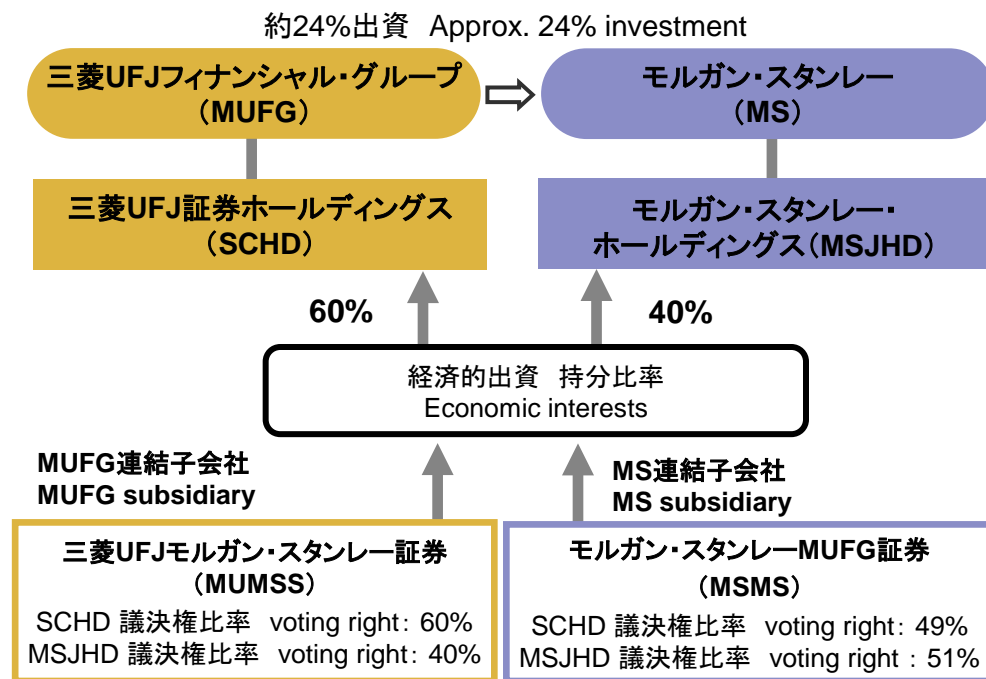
約24%出資 Approx. 24% investment

三菱UFJフィナンシャル・グループ
（MUFG）

モルガン・スタンレー
（MS）

三菱UFJ証券ホールディングス
（SCHD）

モルガン・スタンレー・ホールディングス（MSJHD）

60%

40%

経済的出資 持分比率
Economic interests

MUFG連結子会社
MUFG subsidiary

MS連結子会社
MS subsidiary

三菱UFJモルガン・スタンレー証券
（MUMSS）
SCHD 議決権比率 voting right：60%
MSJHD 議決権比率 voting right：40%

モルガン・スタンレーMUFG証券
（MSMS）
SCHD 議決権比率 voting right：49%
MSJHD 議決権比率 voting right：51%